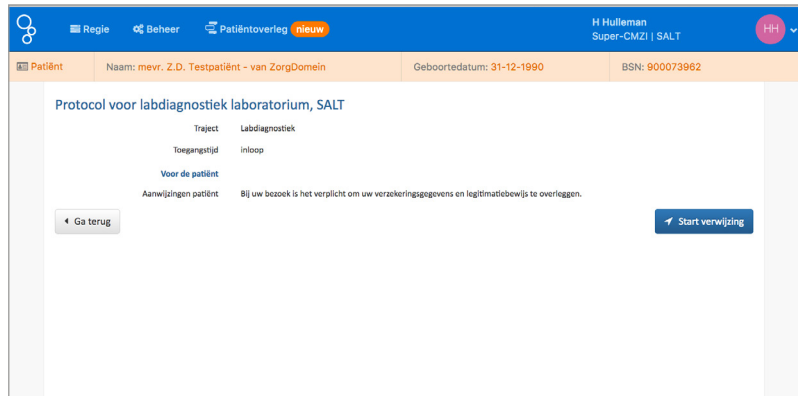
Regie Beheer Patiëntoverleg nieuw

H Hulleman
Super-CMZI | SALT

HH

Patiënt
Naam: mevr. Z.D. Testpatiënt - van ZorgDomein
Geboortedatum: 31-12-1990
BSN: 900073962

Protocol voor labdiagnostiek laboratorium, SALT

Traject Labdiagnostiek

Toegangstijd inloop

Voor de patiënt

Aanwijzingen patiënt Bij uw bezoek is het verplicht om uw verzekeringsgegevens en legitimatiebewijs te overleggen.

Ga terug

Start verwijzing